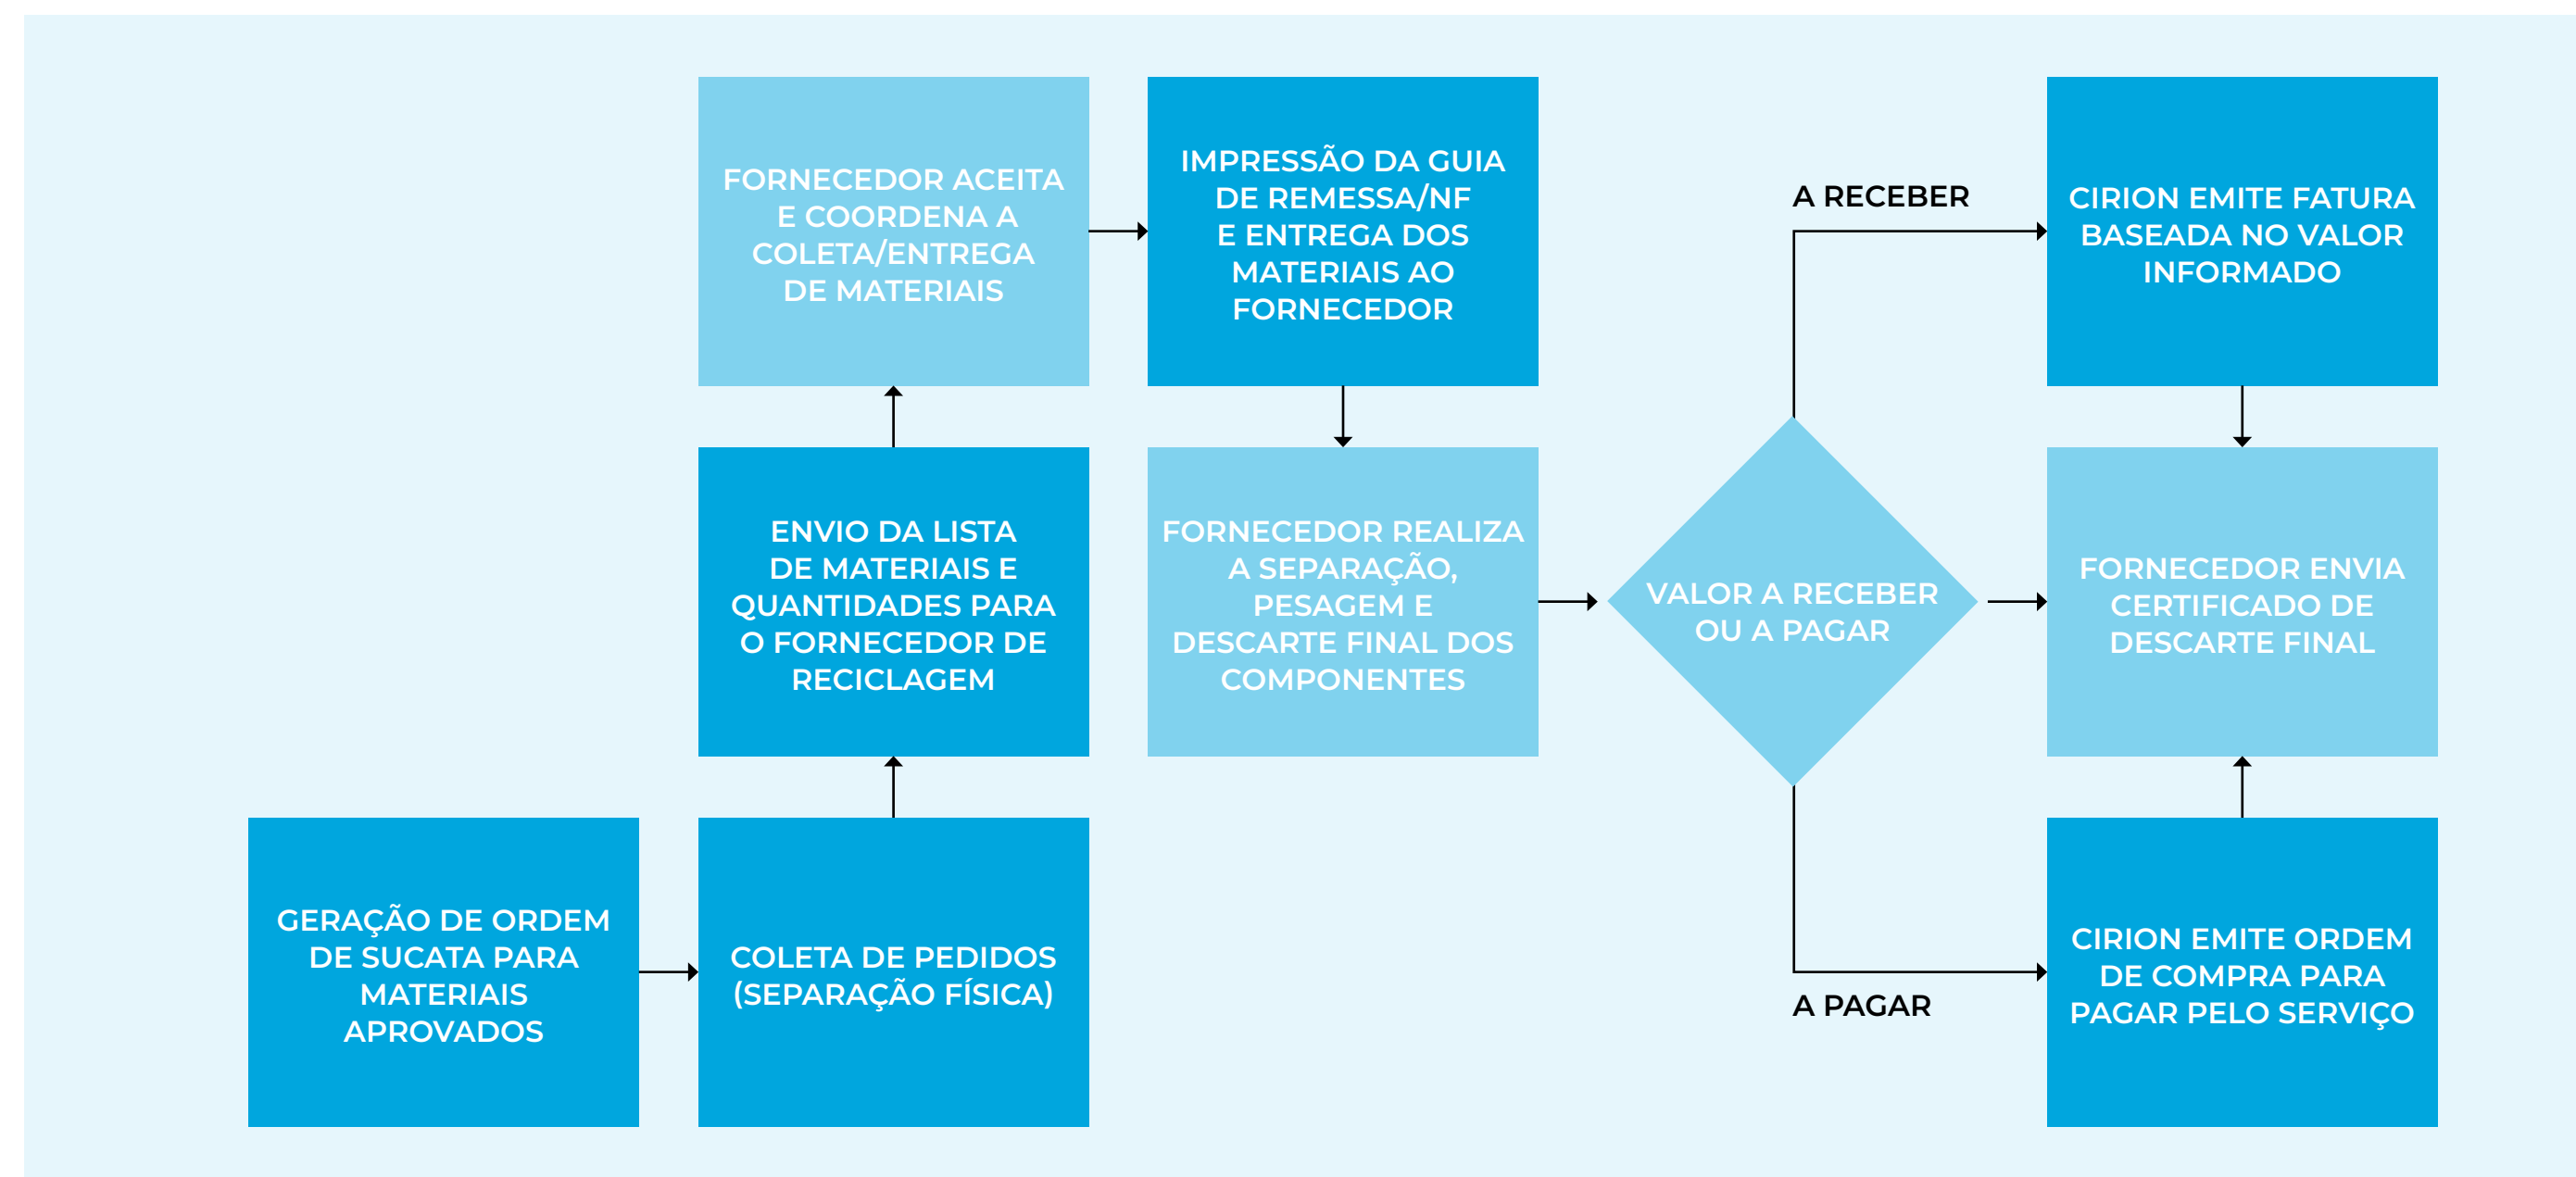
GERAÇÃO DE ORDEM DE SUCATA PARA MATERIAIS APROVADOS

COLETA DE PEDIDOS (SEPARAÇÃO FÍSICA)

ENVIO DA LISTA DE MATERIAIS E QUANTIDADES PARA O FORNECEDOR DE RECICLAGEM

FORNECEDOR ACEITA E COORDENA A COLETA/ENTREGA DE MATERIAIS

IMPRESSÃO DA GUIA DE REMESSA/NF E ENTREGA DOS MATERIAIS AO FORNECEDOR

FORNECEDOR REALIZA A SEPARAÇÃO, PESAGEM E DESCARTE FINAL DOS COMPONENTES

VALOR A RECEBER OU A PAGAR

A RECEBER

A PAGAR

CIRION EMITE FATURA BASEADA NO VALOR INFORMADO

FORNECEDOR ENVIA CERTIFICADO DE DESCARTE FINAL

CIRION EMITE ORDEM DE COMPRA PARA PAGAR PELO SERVIÇO